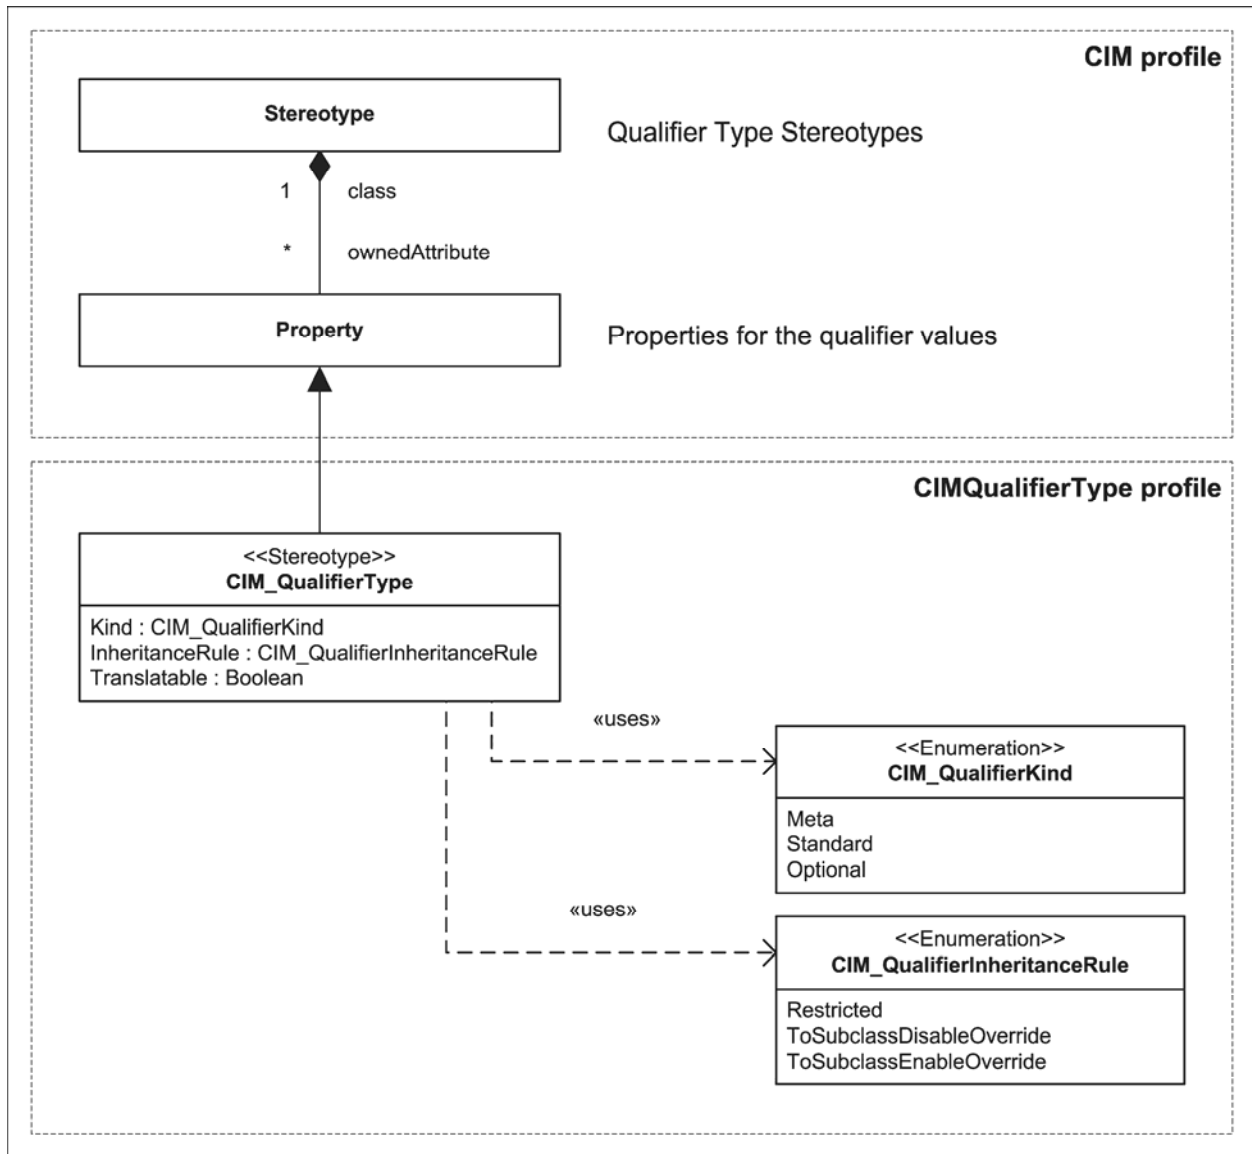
CIM profile

Stereotype

Qualifier Type Stereotypes

1 class

* ownedAttribute

Property

Properties for the qualifier values

CIMQualifierType profile

<<Stereotype>>
CIM_QualifierType

Kind : CIM_QualifierKind
InheritanceRule : CIM_QualifierInheritanceRule
Translatable : Boolean

«uses»

<<Enumeration>>
CIM_QualifierKind

Meta
Standard
Optional

«uses»

<<Enumeration>>
CIM_QualifierInheritanceRule

Restricted
ToSubclassDisableOverride
ToSubclassEnableOverride